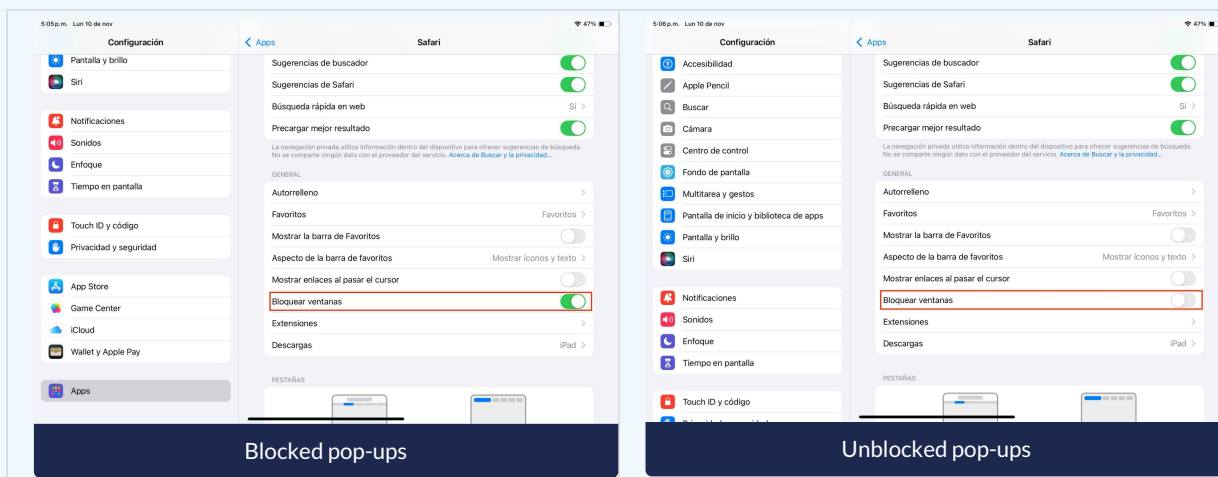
5:05 p.m. Lun 10 de nov

47%

Configuración

Pantalla y brillo

Siri

Notificaciones

Sonidos

Enfoque

Tiempo en pantalla

Touch ID y código

Privacidad y seguridad

App Store

Game Center

iCloud

Wallet y Apple Pay

Apps

Apps

Safari

Sugerencias de buscador

Sugerencias de Safari

Búsqueda rápida en web

Sí

Precargar mejor resultado

La navegación privada utiliza información dentro del dispositivo para ofrecer sugerencias de búsqueda. No se comparte ningún dato con el proveedor del servicio. Acerca de Buscar y la privacidad...

GENERAL

Autorrelleno

Favoritos

Favoritos

Mostrar la barra de Favoritos

Aspecto de la barra de favoritos

Mostrar íconos y texto

Mostrar enlaces al pasar el cursor

Bloquear ventanas

Extensiones

Descargas

iPad

PESTAÑAS

Blocked pop-ups

5:06 p.m. Lun 10 de nov

47%

Configuración

Accesibilidad

Apple Pencil

Buscar

Cámara

Centro de control

Fondo de pantalla

Multitarea y gestos

Pantalla de inicio y biblioteca de apps

Pantalla y brillo

Siri

Notificaciones

Sonidos

Enfoque

Tiempo en pantalla

Touch ID y código

Apps

Safari

Sugerencias de buscador

Sugerencias de Safari

Búsqueda rápida en web

Sí

Precargar mejor resultado

La navegación privada utiliza información dentro del dispositivo para ofrecer sugerencias de búsqueda. No se comparte ningún dato con el proveedor del servicio. Acerca de Buscar y la privacidad...

GENERAL

Autorrelleno

Favoritos

Favoritos

Mostrar la barra de Favoritos

Aspecto de la barra de favoritos

Mostrar íconos y texto

Mostrar enlaces al pasar el cursor

Bloquear ventanas

Extensiones

Descargas

iPad

PESTAÑAS

Unblocked pop-ups